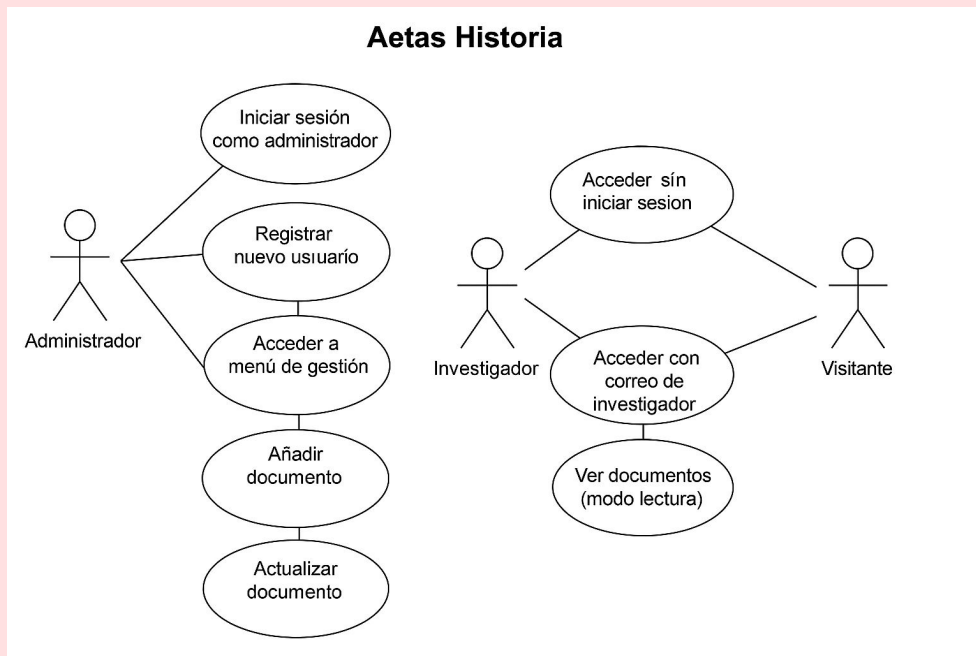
Aetas Historia

Iniciar sesión como administrador

Registrar nuevo usiuarío

Acceder a menú de gestión

Añadir documento

Actualizar documento

Administrador

Acceder sín iniciar sesion

Investigador

Acceder con correo de investigador

Visitante

Ver documentos (modo lectura)